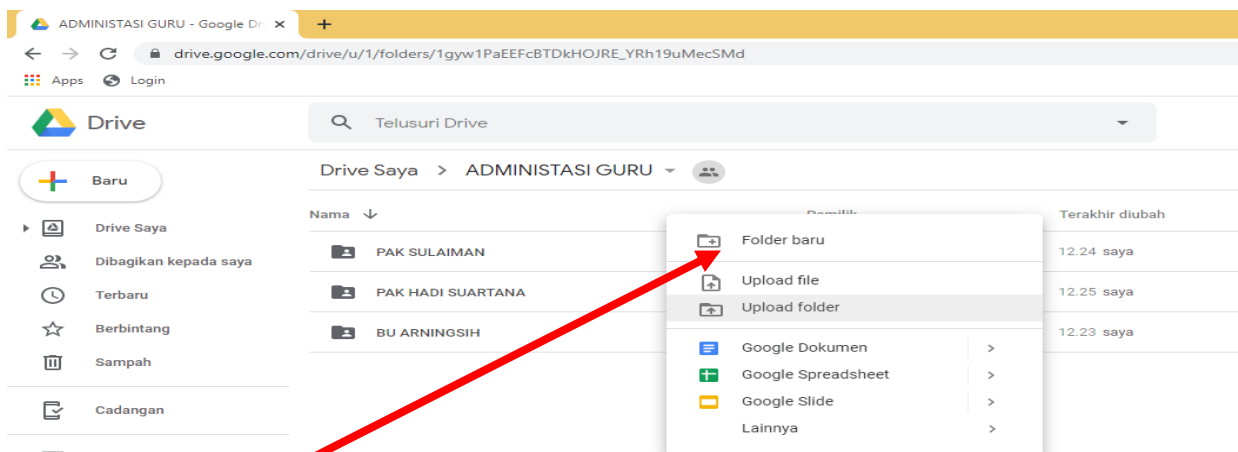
ADMINISTASI GURU - Google Dr ×
+
drive.google.com/drive/u/1/folders/1gyw1PaEEFcBTDkHOJRE_YRh19uMecSMd
Apps Login

Drive
Telusuri Drive

Baru
Drive Saya
Dibagikan kepada saya
Terbaru
Berbintang
Sampah
Cadangan

Drive Saya > ADMINISTASI GURU

| Nama | Pemilik | Terakhir diubah |
|---|---|---|
| PAK SULAIMAN | | 12.24 saya |
| PAK HADI SUARTANA | | 12.25 saya |
| BU ARNINGSIH | | 12.23 saya |

Folder baru
Upload file
Upload folder
Google Dokumen >
Google Spreadsheet >
Google Slide >
Lainnya >